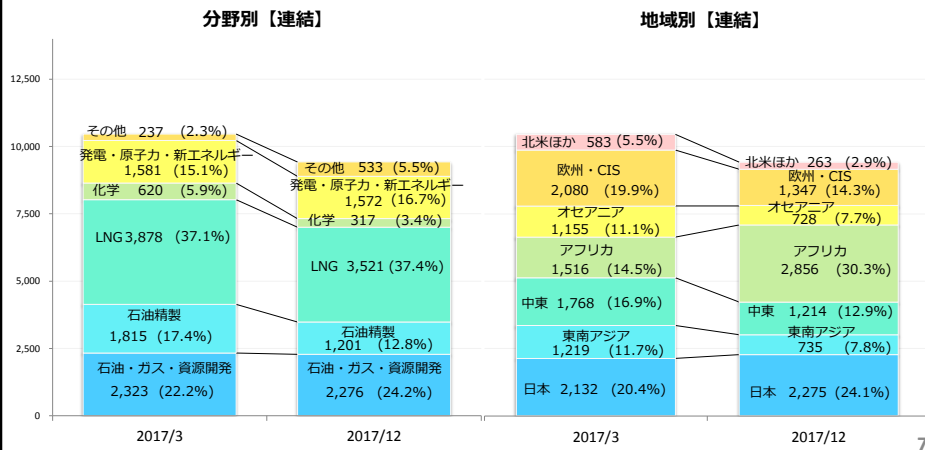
分野別【連結】

地域別【連結】

12,500
10,000
7,500
5,000
2,500
0

その他 237 (2.3%)
発電・原子力・新エネルギー 1,581 (15.1%)
化学 620 (5.9%)
LNG 3,878 (37.1%)
石油精製 1,815 (17.4%)
石油・ガス・資源開発 2,323 (22.2%)

その他 533 (5.5%)
発電・原子力・新エネルギー 1,572 (16.7%)
化学 317 (3.4%)
LNG 3,521 (37.4%)
石油精製 1,201 (12.8%)
石油・ガス・資源開発 2,276 (24.2%)

2017/3
2017/12

北米ほか 583 (5.5%)
欧州・CIS 2,080 (19.9%)
オセアニア 1,155 (11.1%)
アフリカ 1,516 (14.5%)
中東 1,768 (16.9%)
東南アジア 1,219 (11.7%)
日本 2,132 (20.4%)

北米ほか 263 (2.9%)
欧州・CIS 1,347 (14.3%)
オセアニア 728 (7.7%)
アフリカ 2,856 (30.3%)
中東 1,214 (12.9%)
東南アジア 735 (7.8%)
日本 2,275 (24.1%)

2017/3
2017/12

7